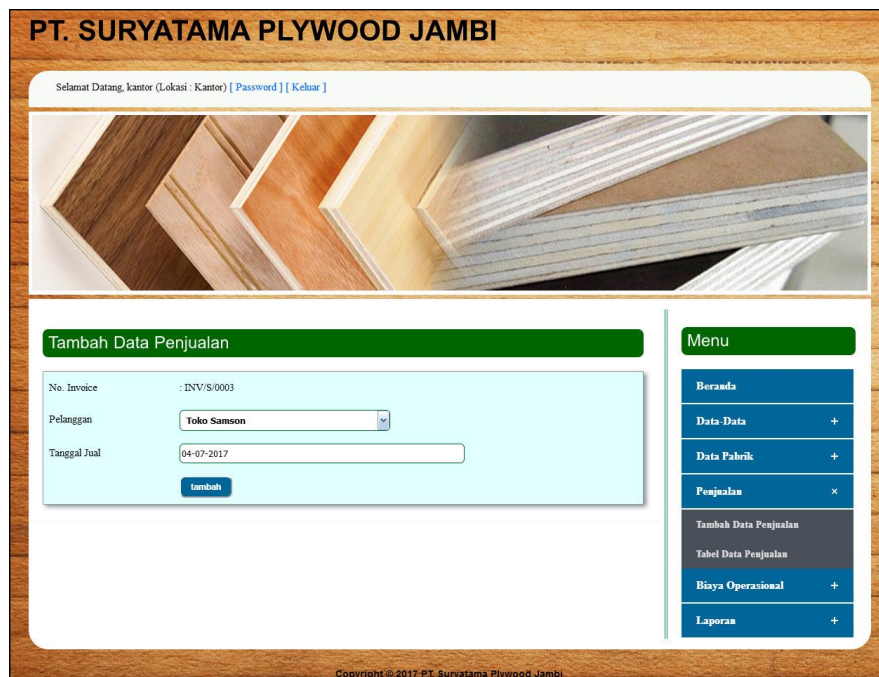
PT. SURYATAMA PLYWOOD JAMBI

Selamat Datang, kantor (Lokasi : Kantor) [ Password ] [ Keluar ]

Tambah Data Penjualan

No. Invoice : INV/S/0003

Pelanggan Toko Samson

Tanggal Jual 04-07-2017

tambah

Menu

Beranda

Data-Data +

Data Pabrik +

Penjualan ×

Tambah Data Penjualan

Tabel Data Penjualan

Biaya Operasional +

Laporan +

Copyright © 2017 PT. Suryatama Plywood Jambi